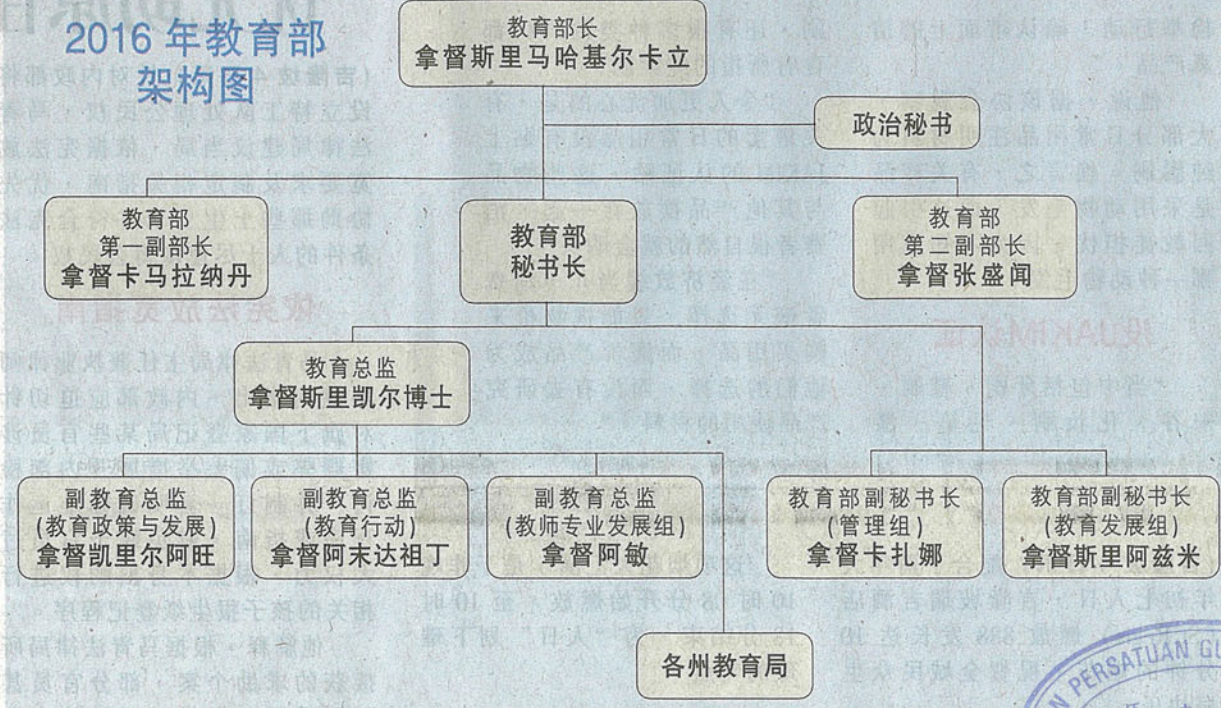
2016 年教育部架构图

教育部长
拿督斯里马哈基尔卡立

政治秘书

教育部
第一副部长
拿督卡马拉纳丹

教育部
秘书长

教育部
第二副部长
拿督张盛闻

教育总监
拿督斯里凯尔博士

副教育总监
(教育政策与发展)
拿督凯里尔阿旺

副教育总监
(教育行动)
拿督阿末达祖丁

副教育总监
(教师专业发展组)
拿督阿敏

教育部副秘书长
(管理组)
拿督卡扎娜

教育部副秘书长
(教育发展组)
拿督斯里阿兹米

各州教育局

PERSATUAN G